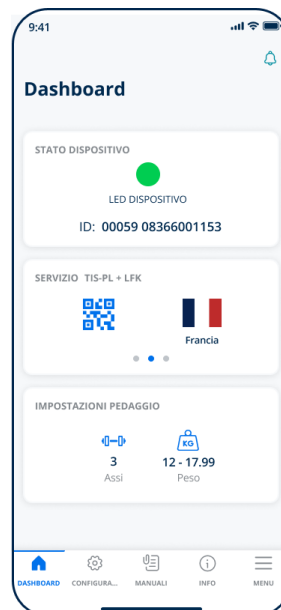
9:41

Dashboard

STATO DISPOSITIVO

LED DISPOSITIVO

ID: 00059 08366001153

SERVIZIO TIS-PL + LFK

Francia

IMPOSTAZIONI PEDAGGIO

KG

3
Assi

12 - 17.99
Peso

DASHBOARD CONFIGURA... MANUALI INFO MENU